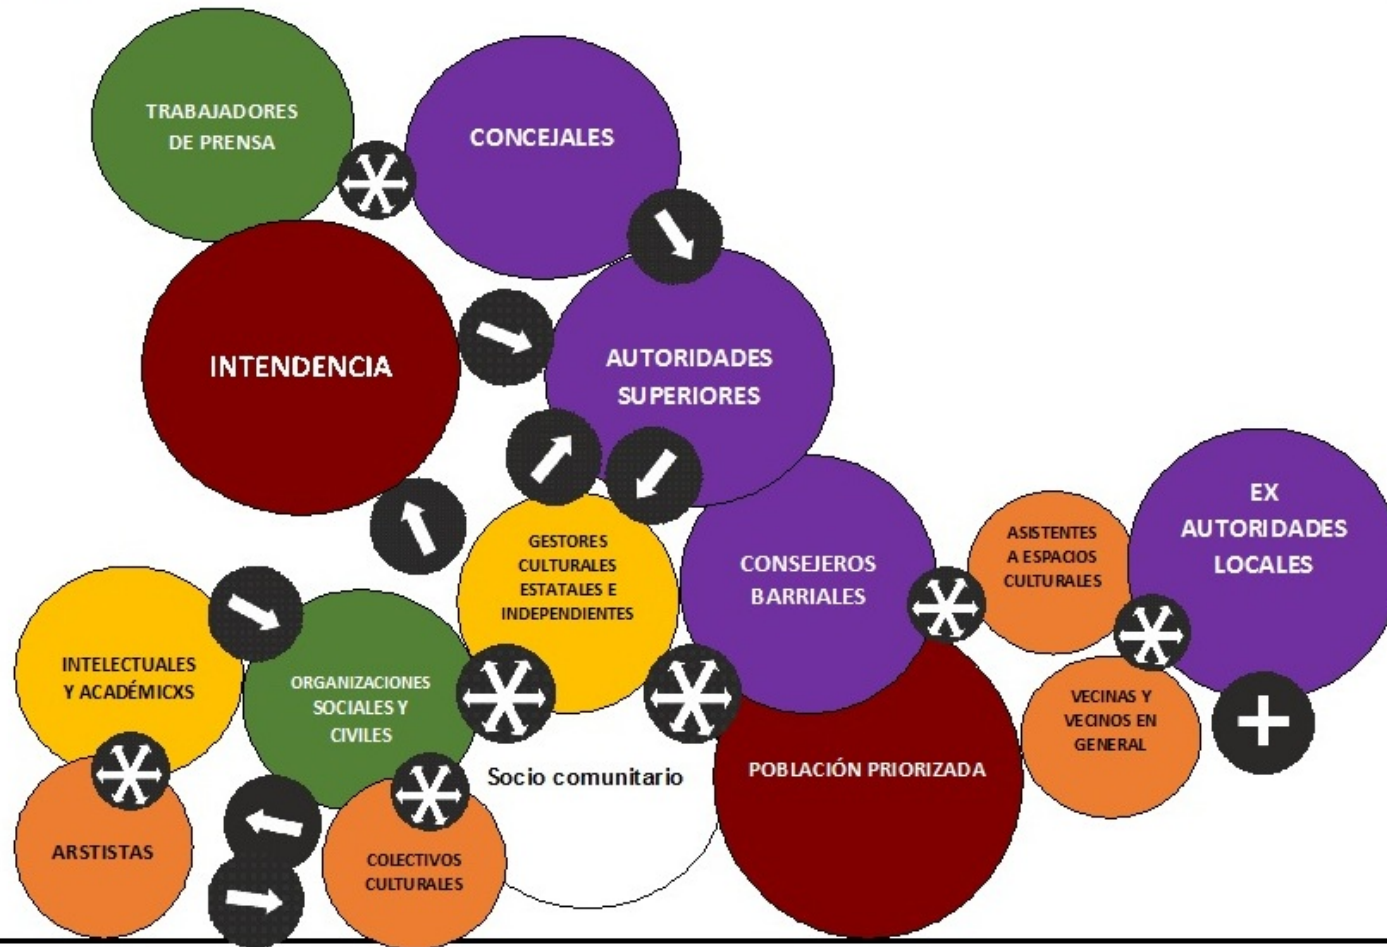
TRABAJADORES DE PRENSA

CONCEJALES

INTENDENCIA

AUTORIDADES SUPERIORES

GESTORES CULTURALES ESTATALES E INDEPENDIENTES

CONSEJEROS BARRIALES

ASISTENTES A ESPACIOS CULTURALES

EX AUTORIDADES LOCALES

INTELECTUALES Y ACADÉMICXS

ORGANIZACIONES SOCIALES Y CIVILES

VECINAS Y VECINOS EN GENERAL

Socio comunitario

POBLACIÓN PRIORIZADA

ARSTISTAS

COLECTIVOS CULTURALES